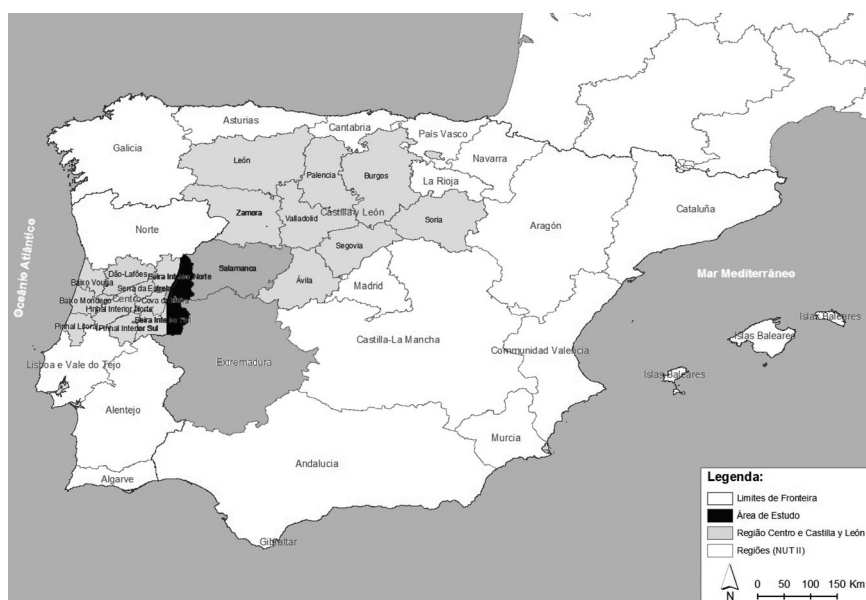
Oceâno Atlântico

Galicia

Asturias

Cantabria

País Vasco

Navarra

León

Palencia

Burgos

La Rioja

Zamora

Valladolid

Castilla y León

Soria

Aragón

Cataluña

Norte

Segovia

Salamanca

Ávila

Madrid

Mar Mediterrâneo

Dão-Lafões

Beira Interior Norte

Baixo Vouga

Serra da Estrela

Baixo Mondego

Centro

Cova da Beira

Pinhal Interior Norte

Beira Interior Sul

Pinhal Litoral

Pinhal Interior Sul

Islas Baleares

Islas Baleares

Castilla-La Mancha

Comunidad Valencia

Islas Baleares

Lisboa e Vale do Tejo

Extremadura

Alentejo

Murcia

Andalucia

Algarve

Gibraltar

Legenda:

Limites de Fronteira

Área de Estudo

Região Centro e Castilla y León

Regiões (NUT II)

N

0 50 100 150 Km